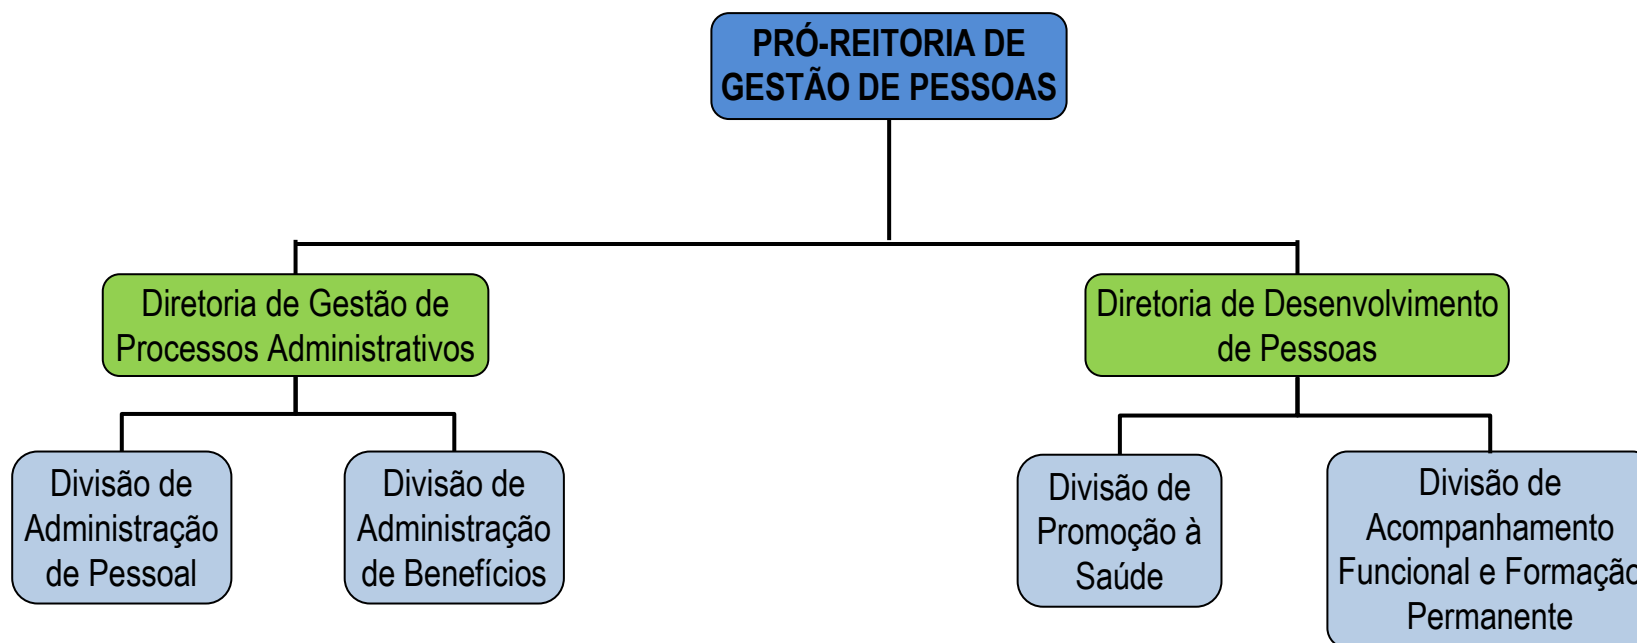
PRÓ-REITORIA DE GESTÃO DE PESSOAS

Diretoria de Gestão de Processos Administrativos

Diretoria de Desenvolvimento de Pessoas

Divisão de Administração de Pessoal

Divisão de Administração de Benefícios

Divisão de Promoção à Saúde

Divisão de Acompanhamento Funcional e Formaçã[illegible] Permanente